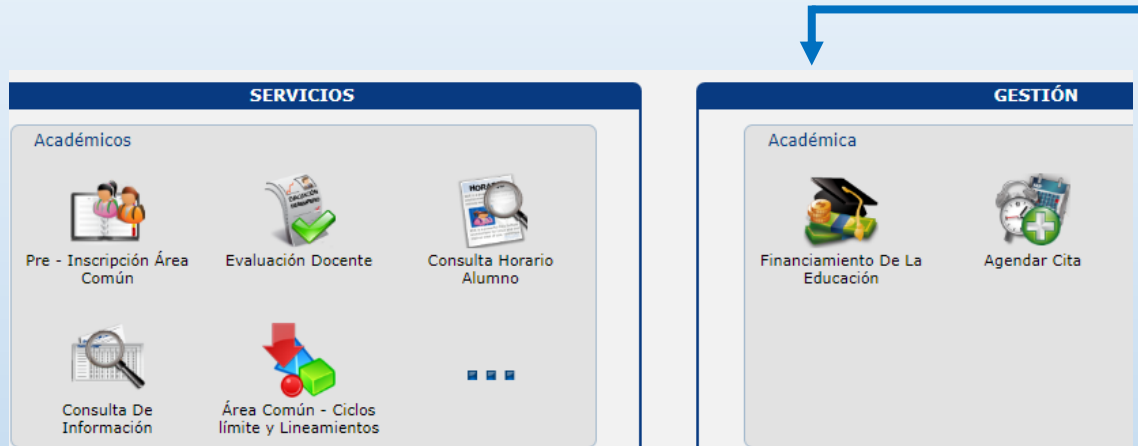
SERVICIOS

Académicos

Pre - Inscripción Área Común

Evaluación Docente

Consulta Horario Alumno

Consulta De Información

Área Común - Ciclos límite y Lineamientos

GESTIÓN

Académica

Financiamiento De La Educación

Agendar Cita